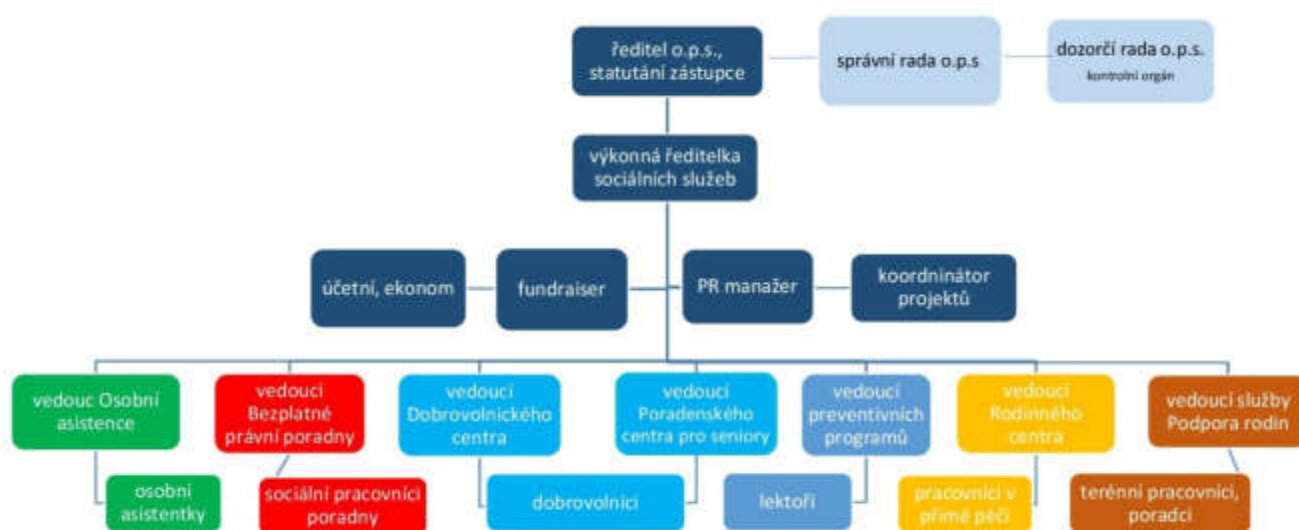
ředitel o.p.s., statutání zástupce

správní rada o.p.s

dozorčí rada o.p.s.
kontrolní orgán

výkonná ředitelka sociálních služeb

účetní, ekonom

fundraiser

PR manažer

koordnínátor projektů

vedouc Osobní asistence

vedoucí Bezplatné právní poradny

vedoucí Dobrovolnického centra

vedoucí Poradenského centra pro seniory

vedoucí preventivních programů

vedoucí Rodinného centra

vedoucí služby Podpora rodin

osobní asistentky

sociální pracovníci poradny

dobrovolníci

lektoři

pracovníci v přímé péči

terénní pracovníci, poradci